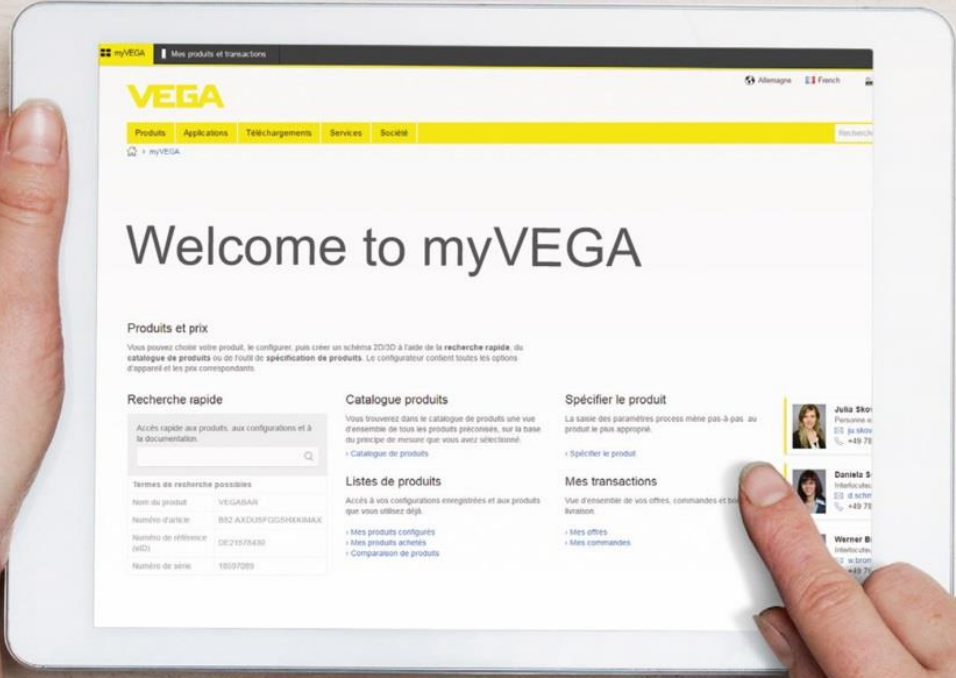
myVEGA | Mes produits et transactions

Allemagne French

VEGA

Produits Applications Téléchargements Services Société

Recherche

> myVEGA

Welcome to myVEGA

Produits et prix

Vous pouvez choisir votre produit, le configurer, puis créer un schéma 2D/3D à l'aide de la **recherche rapide**, du **catalogue de produits** ou de l'outil de **spécification de produits**. Le configurateur contient toutes les options d'appareil et les prix correspondants.

Recherche rapide

Accès rapide aux produits, aux configurations et à la documentation.

Termes de recherche possibles

| | |
|---|---|
| Nom du produit | VEGABAR |
| Numéro d'article | B82.AXDUSFGDSHXKMAX |
| Numéro de référence (eID) | DE21576430 |
| Numéro de série | 18507089 |

Catalogue produits

Vous trouverez dans le catalogue de produits une vue d'ensemble de tous les produits préconisés, sur la base du principe de mesure que vous avez sélectionné.

› Catalogue de produits

Listes de produits

Accès à vos configurations enregistrées et aux produits que vous utilisez déjà.

› Mes produits configurés
› Mes produits achetés
› Comparaison de produits

Spécifier le produit

La saisie des paramètres process mène pas-à-pas au produit le plus approprié.

› Spécifier le produit

Mes transactions

Vue d'ensemble de vos offres, commandes et bo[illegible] livraison.

› Mes offres
› Mes commandes

Julia Skov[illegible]
Personne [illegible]
ju.skov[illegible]
+49 78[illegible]

Daniela S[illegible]
Interlocuteu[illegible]
d.schm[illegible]
+49 78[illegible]

Werner B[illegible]
Interlocuteu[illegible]
w.bron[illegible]
+49 7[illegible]